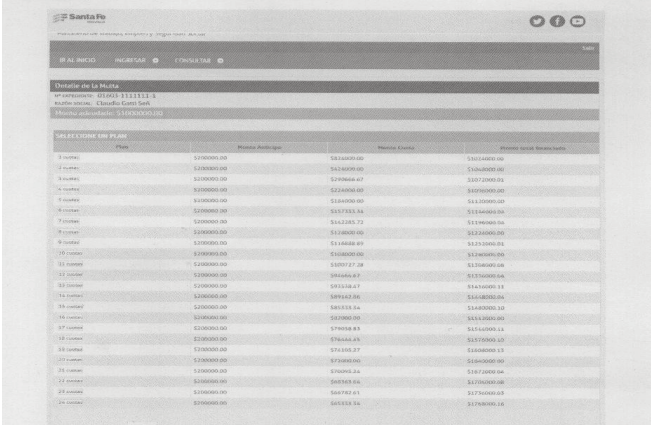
Santa Fe

Ministerio de Trabajo, Empleo y Seguridad Social

Salir

IR AL INICIO INGRESAR CONSULTAR

Detalle de la Multa
Nº expediente: 01403-1111111-1
Razón social: Claudio Gatti Serl
Monto adeudado: $1000000,00

SELECCIONE UN PLAN

| Plan | Monto Anticipo | Monto Cuota | Monto total financiado |
|---|---|---|---|
| 1 cuota | $200000,00 | $824000,00 | $1024000,00 |
| 2 cuotas | $200000,00 | $424000,00 | $1048000,00 |
| 3 cuotas | $200000,00 | $290666,67 | $1072000,01 |
| 4 cuotas | $200000,00 | $224000,00 | $1096000,00 |
| 5 cuotas | $200000,00 | $184000,00 | $1120000,00 |
| 6 cuotas | $200000,00 | $157333,34 | $1144000,04 |
| 7 cuotas | $200000,00 | $142285,72 | $1196000,04 |
| 8 cuotas | $200000,00 | $128000,00 | $1224000,00 |
| 9 cuotas | $200000,00 | $116888,89 | $1252000,01 |
| 10 cuotas | $200000,00 | $108000,00 | $1280000,00 |
| 11 cuotas | $200000,00 | $100727,28 | $1308000,08 |
| 12 cuotas | $200000,00 | $94666,67 | $1336000,04 |
| 13 cuotas | $200000,00 | $89538,47 | $1364000,11 |
| 14 cuotas | $200000,00 | $89142,86 | $1448000,04 |
| 15 cuotas | $200000,00 | $85333,34 | $1480000,10 |
| 16 cuotas | $200000,00 | $82000,00 | $1512000,00 |
| 17 cuotas | $200000,00 | $79058,83 | $1544000,11 |
| 18 cuotas | $200000,00 | $76444,45 | $1576000,10 |
| 19 cuotas | $200000,00 | $74105,27 | $1608000,13 |
| 20 cuotas | $200000,00 | $72000,00 | $1640000,00 |
| 21 cuotas | $200000,00 | $76095,24 | $1872000,04 |
| 22 cuotas | $200000,00 | $68363,64 | $1704000,08 |
| 23 cuotas | $200000,00 | $66782,61 | $1736000,03 |
| 24 cuotas | $200000,00 | $65333,34 | $1768000,16 |